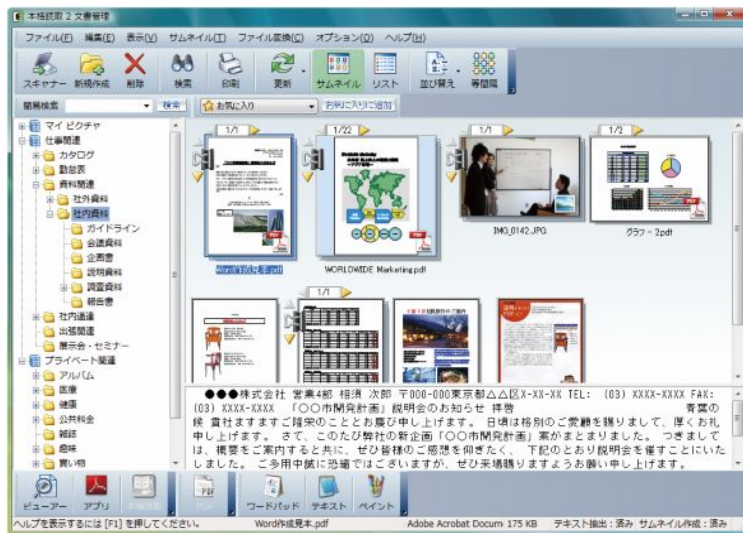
本格読取 2 文書管理

ファイル(F) 編集(E) 表示(V) サムネイル(T) ファイル変換(Y) オプション(O) ヘルプ(H)

スキャナー 新規作成 削除 検索 印刷 更新 サムネイル リスト 並び替え 等間隔

簡易検索 検索 お気に入り お気に入りに追加

マイ ピクチャ
仕事関連
カタログ
勤怠表
資料関連
社外資料
社内資料
ガイドライン
会議資料
企画書
説明資料
調査資料
報告書
社内通達
出張関連
展示会・セミナー
プライベート関連
アルバム
医療
健康
公共料金
雑誌
趣味
買い物

1/1
1/22
1/1
1/2
1/1

WORLDWIDE Marketing.pdf
IMG_0142.JPG
グラフ - 2.pdf

●●●株式会社 営業4部 相須 次郎 〒000-000東京都△△区X-XX-XX TEL: (03) XXXX-XXXX FAX: (03) XXXX-XXXX 「〇〇市開発計画」説明会のお知らせ 拝啓 青葉の候 貴社ますますご隆栄のこととお慶び申し上げます。 日頃は格別のご愛顧を賜りまして、厚くお礼申し上げます。 さて、このたび弊社の新企画「〇〇市開発計画」案がまとまりました。 つきましては、概要をご案内すると共に、ぜひ皆様のご感想を仰ぎたく、 下記のとおり説明会を催すことにいたしました。 ご多用中誠に恐縮ではございますが、ぜひ来場賜りますようお願い申し上げます。

ビューアー アプリ PDF ワードパッド テキスト ペイント

ヘルプを表示するには [F1] を押してください。 Word作成見本.pdf Adobe Acrobat Docum 175 KB テキスト抽出：済み サムネイル作成：済み